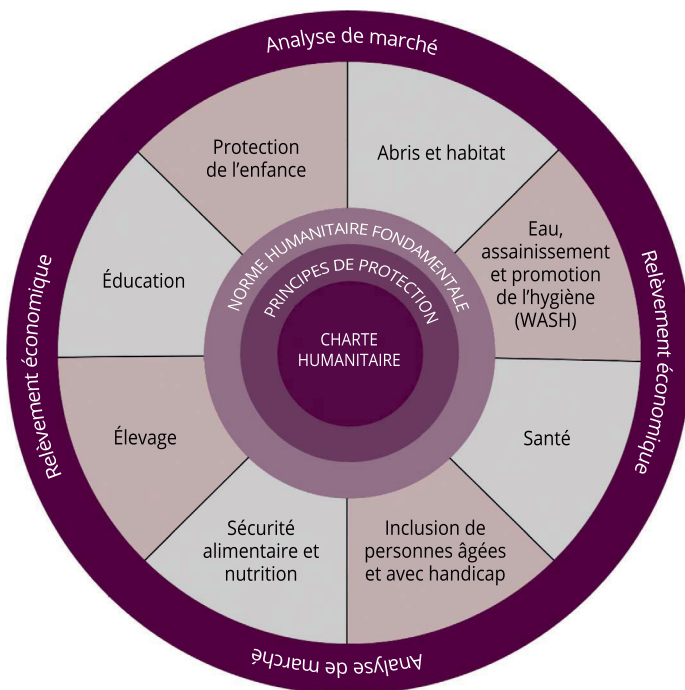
Analyse de marché

Relèvement économique

Relèvement économique

Analyse de marché

Protection de l'enfance

Abris et habitat

Eau, assainissement et promotion de l'hygiène (WASH)

Santé

Inclusion de personnes âgées et avec handicap

Sécurité alimentaire et nutrition

Élevage

Éducation

NORME HUMANITAIRE FONDAMENTALE

PRINCIPES DE PROTECTION

CHARTE HUMANITAIRE